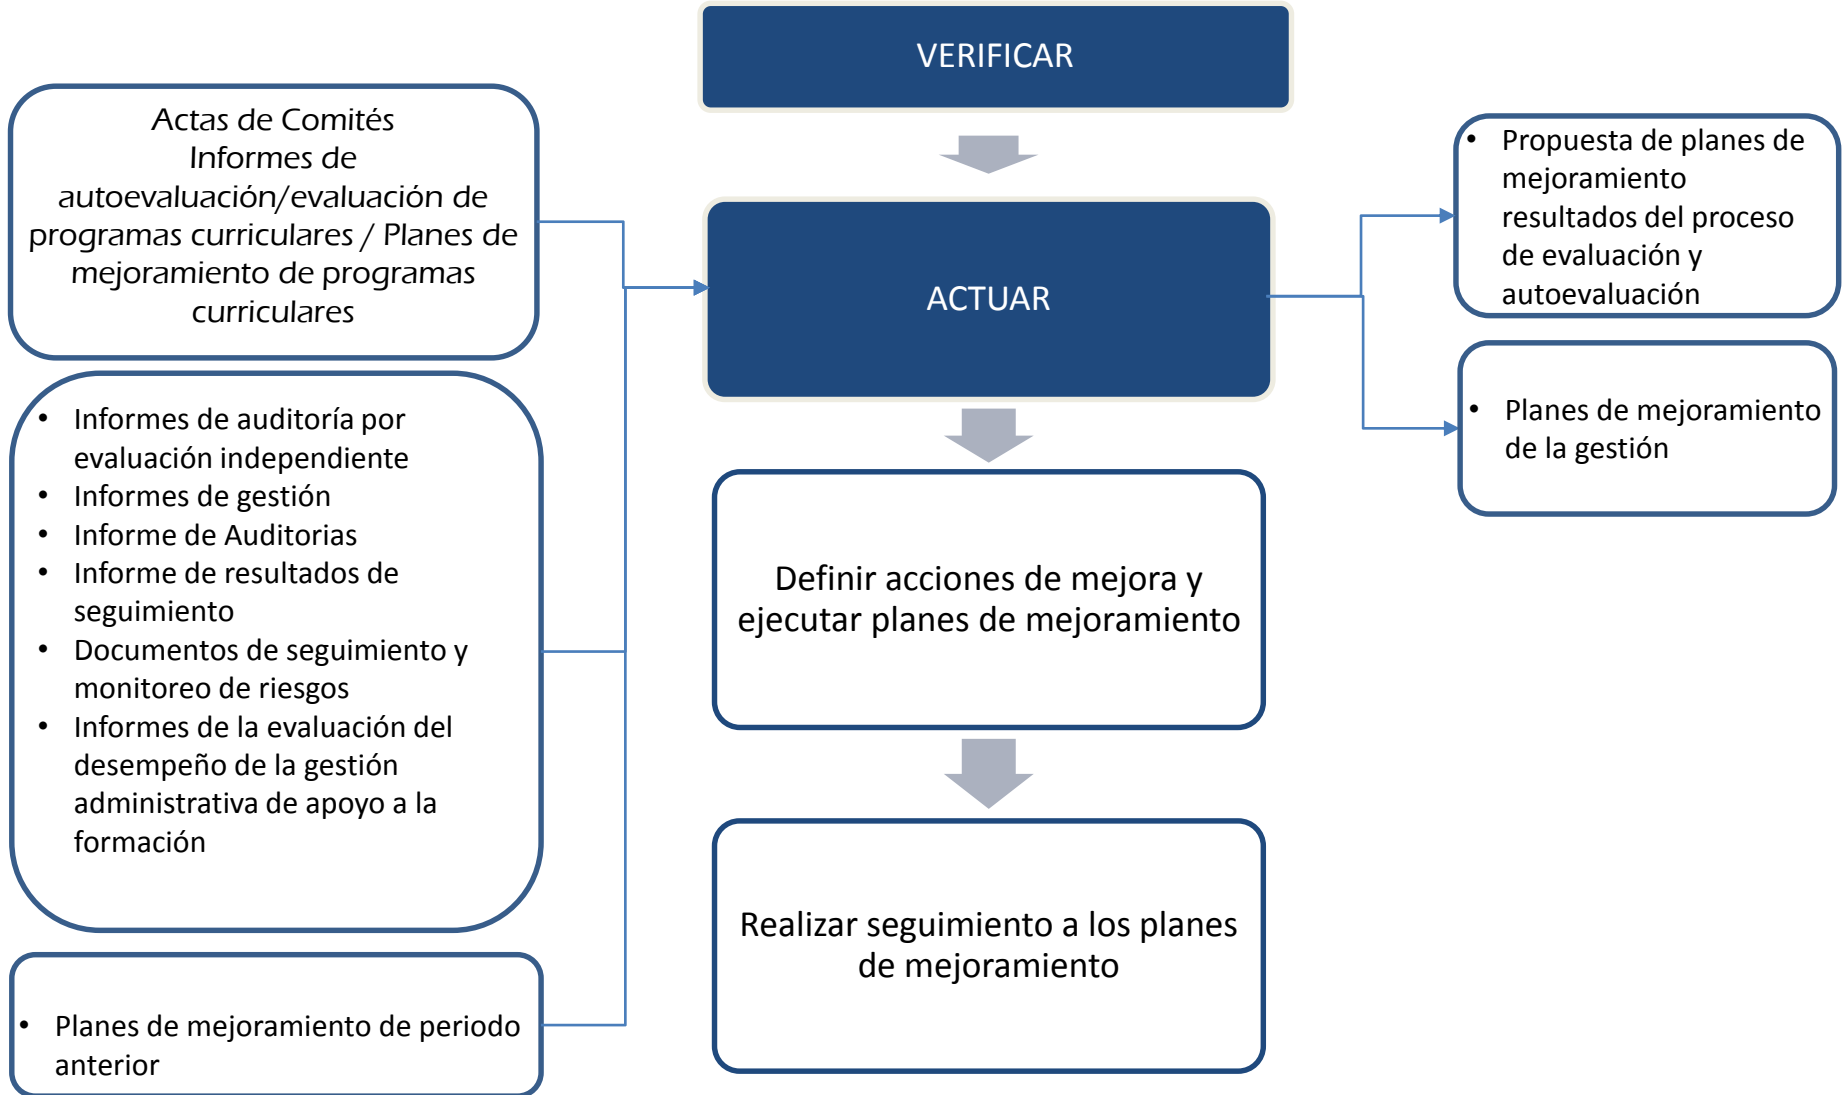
VERIFICAR

Actas de Comités
Informes de autoevaluación/evaluación de programas curriculares / Planes de mejoramiento de programas curriculares

ACTUAR

- Propuesta de planes de mejoramiento resultados del proceso de evaluación y autoevaluación

- Planes de mejoramiento de la gestión

- Informes de auditoría por evaluación independiente
- Informes de gestión
- Informe de Auditorias
- Informe de resultados de seguimiento
- Documentos de seguimiento y monitoreo de riesgos
- Informes de la evaluación del desempeño de la gestión administrativa de apoyo a la formación

Definir acciones de mejora y ejecutar planes de mejoramiento

Realizar seguimiento a los planes de mejoramiento

- Planes de mejoramiento de periodo anterior